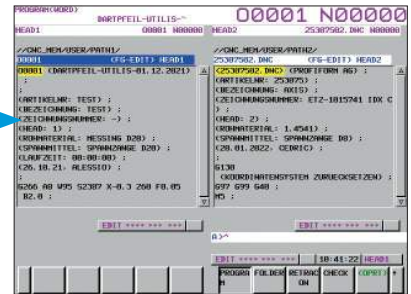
PROGRAMM(WORD)
DARTPFEIL-UTILIS-~
O0001 N00000
HEAD1
O0001 N00000
HEAD2
25387582.DNC N00000

//CNC_MEM/USER/PATH1/
O0001 (FG-EDIT) HEAD1
O0001 (DARTPFEIL-UTILIS-01.12.2021)
;
(ARTIKELNR: TEST) ;
(BEZEICHNUNG: TEST) ;
(ZEICHNUNGSNUMMER: -) ;
(HEAD: 1) ;
(ROHMATERIAL: MESSING D20) ;
(SPANNMITTEL: SPANNZANGE D20) ;
(LAUFZEIT: 00:00:00) ;
(26.10.21, ALESSIO) ;
;
G266 A0 W95 S2387 X-8.3 Z60 F0.05
B2.0 ;

//CNC_MEM/USER/PATH2/
25387582.DNC (FG-EDIT) HEAD2
<25387582.DNC> (PROFIFORM AG) ;
(ARTIKELNR: 253875) ;
(BEZEICHNUNG: AXIS) ;
(ZEICHNUNGSNUMMER: ETZ-1815741 IDX C) ;
(HEAD: 2) ;
(ROHMATERIAL: 1.4541) ;
(SPANNMITTEL: SPANNZANGE D8) ;
(20.01.2022, CEDRIC) ;
;
G130
(KOORDINATENSYSTEM ZURUECKSETZEN) ;
G97 G99 G40 ;
M5 ;

EDIT **** *** ***
EDIT **** *** ***
A>^
EDIT **** *** *** 10:41:22 HEAD1

PROGRAM
FOLDER
RETRACTION
CHECK
(OPRT)
+